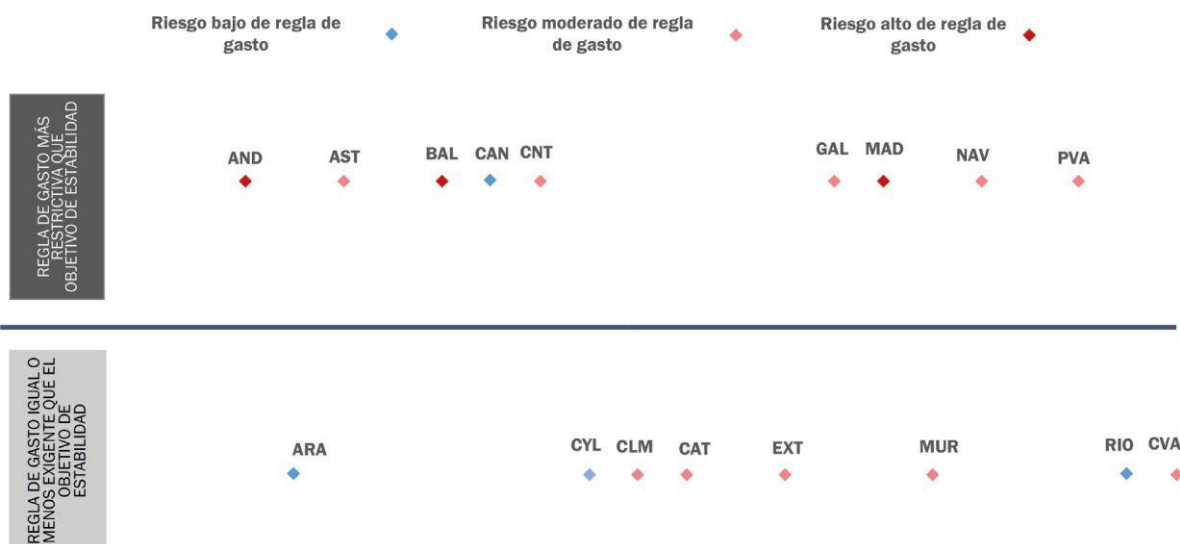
Riesgo bajo de regla de gasto

Riesgo moderado de regla de gasto

Riesgo alto de regla de gasto

REGLA DE GASTO MÁS RESTRICTIVA QUE OBJETIVO DE ESTABILIDAD

AND AST BAL CAN CNT GAL MAD NAV PVA

REGLA DE GASTO IGUAL O MENOS EXIGENTE QUE EL OBJETIVO DE ESTABILIDAD

ARA CYL CLM CAT EXT MUR RIO CVA